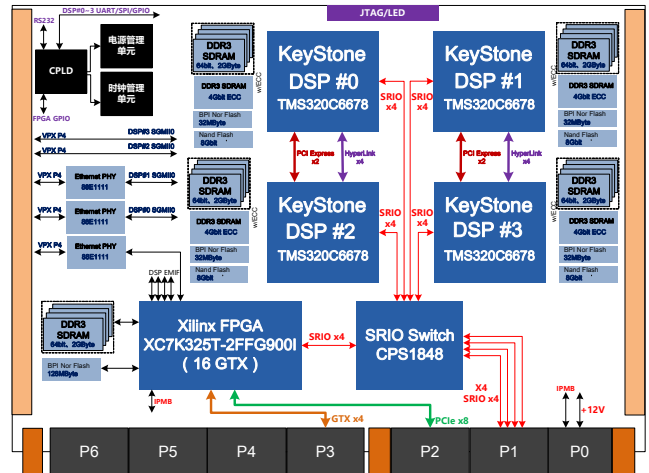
RS232
DSP#0~3 UART/SPI/GPIO
JTAG/LED
CPLD
电源管理单元
时钟管理单元
FPGA GPIO
DDR3 SDRAM
64bit, 2GByte
DDR3 SDRAM
4Gbit ECC
wECC
BPI Nor Flash
32MByte
Nand Flash
8Gbit
KeyStone DSP #0
TMS320C6678
KeyStone DSP #1
TMS320C6678
SRIO x4
SRIO x4
DDR3 SDRAM
64bit, 2GByte
DDR3 SDRAM
4Gbit ECC
wECC
BPI Nor Flash
32MByte
Nand Flash
8Gbit
VPX P4
DSP#3 SGMII0
VPX P4
DSP#2 SGMII0
VPX P4
Ethernet PHY
88E1111
DSP#1 SGMII0
VPX P4
Ethernet PHY
88E1111
DSP#0 SGMII0
VPX P4
Ethernet PHY
88E1111
PCI Express x2
HyperLink x4
PCI Express x2
HyperLink x4
DDR3 SDRAM
64bit, 2GByte
DDR3 SDRAM
4Gbit ECC
wECC
BPI Nor Flash
32MByte
Nand Flash
8Gbit
KeyStone DSP #2
TMS320C6678
SRIO x4
SRIO x4
KeyStone DSP #3
TMS320C6678
DDR3 SDRAM
64bit, 2GByte
DDR3 SDRAM
4Gbit ECC
wECC
BPI Nor Flash
32MByte
Nand Flash
8Gbit
DSP EMIF
DDR3 SDRAM
64bit, 2GByte
BPI Nor Flash
128MByte
Xilinx FPGA
XC7K325T-2FFG900I
( 16 GTX )
SRIO x4
SRIO Switch
CPS1848
X4 SRIO x4
IPMB
IPMB
+12V
GTX x4
PCIe x8
P6
P5
P4
P3
P2
P1
P0